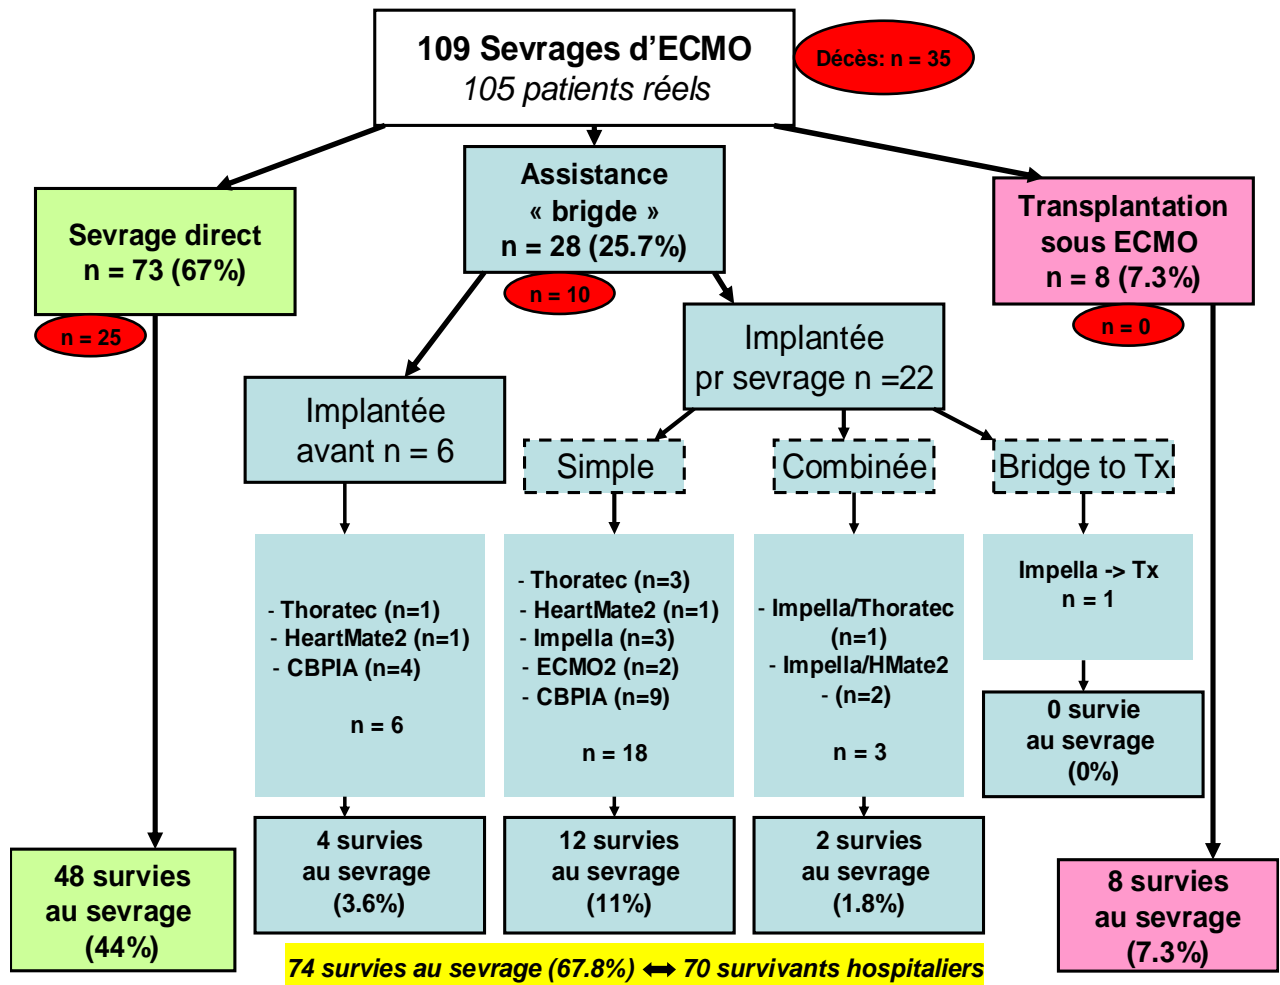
109 Sevrages d'ECMO
105 patients réels

Décès: n = 35

Sevrage direct
n = 73 (67%)

n = 25

Assistance
« brigde »
n = 28 (25.7%)

n = 10

Transplantation
sous ECMO
n = 8 (7.3%)

n = 0

Implantée
avant n = 6

Implantée
pr sevrage n =22

Simple

Combinée

Bridge to Tx

- Thoratec (n=1)
- HeartMate2 (n=1)
- CBPIA (n=4)

n = 6

- Thoratec (n=3)
- HeartMate2 (n=1)
- Impella (n=3)
- ECMO2 (n=2)
- CBPIA (n=9)

n = 18

- Impella/Thoratec (n=1)
- Impella/HMate2
- (n=2)

n = 3

Impella -> Tx
n = 1

0 survie
au sevrage
(0%)

48 survies
au sevrage
(44%)

4 survies
au sevrage
(3.6%)

12 survies
au sevrage
(11%)

2 survies
au sevrage
(1.8%)

8 survies
au sevrage
(7.3%)

74 survies au sevrage (67.8%) ⟷ 70 survivants hospitaliers